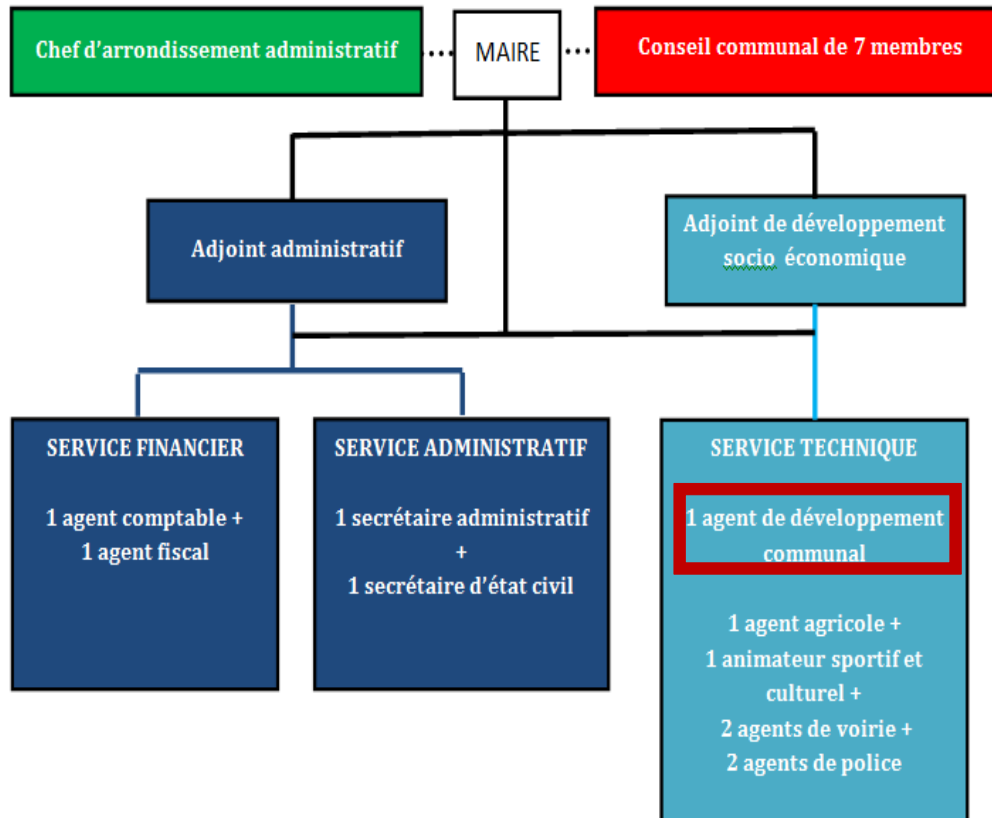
Chef d'arrondissement administratif

MAIRE

Conseil communal de 7 membres

Adjoint administratif

Adjoint de développement socio économique

SERVICE FINANCIER

1 agent comptable +
1 agent fiscal

SERVICE ADMINISTRATIF

1 secrétaire administratif
+
1 secrétaire d'état civil

SERVICE TECHNIQUE

1 agent de développement communal

1 agent agricole +
1 animateur sportif et culturel +
2 agents de voirie +
2 agents de police